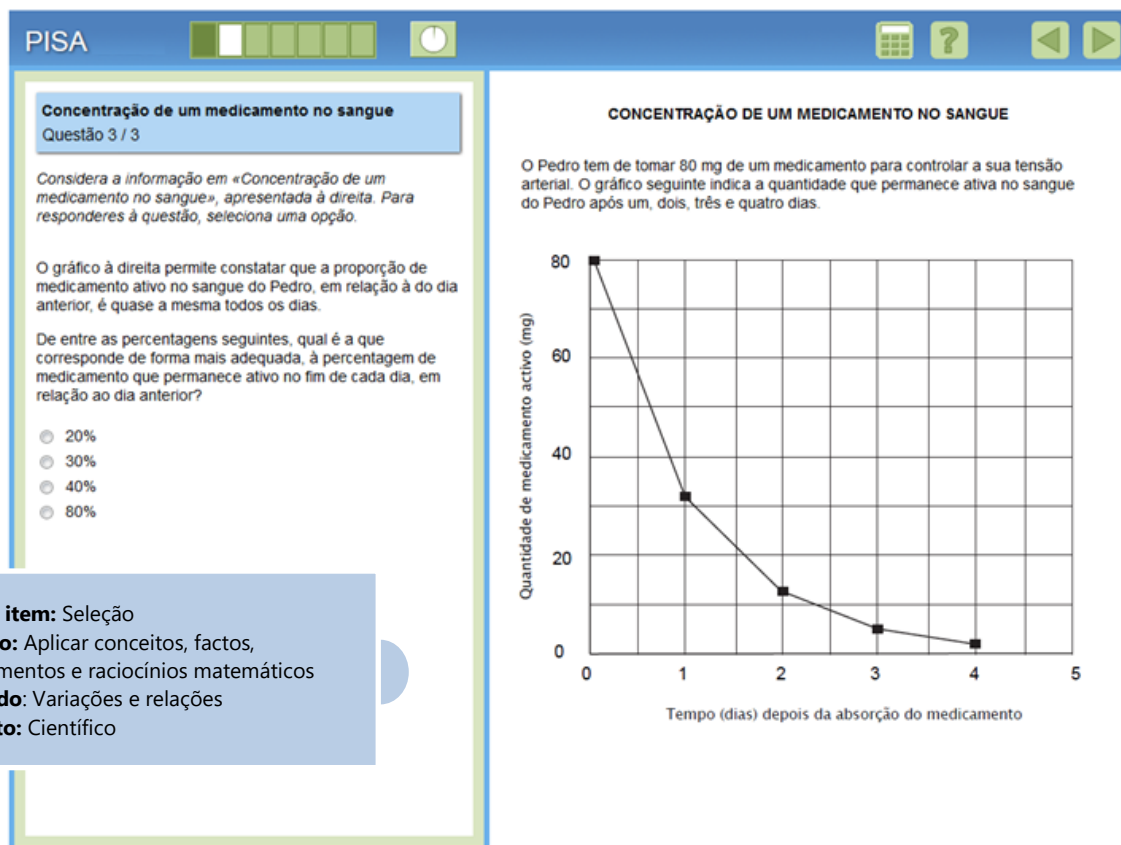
PISA

Concentração de um medicamento no sangue
Questão 3 / 3

Considera a informação em «Concentração de um medicamento no sangue», apresentada à direita. Para responderes à questão, seleciona uma opção.

O gráfico à direita permite constatar que a proporção de medicamento ativo no sangue do Pedro, em relação à do dia anterior, é quase a mesma todos os dias.

De entre as percentagens seguintes, qual é a que corresponde de forma mais adequada, à percentagem de medicamento que permanece ativo no fim de cada dia, em relação ao dia anterior?

20%
30%
40%
80%

item: Seleção
o: Aplicar conceitos, factos, mentos e raciocínios matemáticos
do: Variações e relações
to: Científico

CONCENTRAÇÃO DE UM MEDICAMENTO NO SANGUE

O Pedro tem de tomar 80 mg de um medicamento para controlar a sua tensão arterial. O gráfico seguinte indica a quantidade que permanece ativa no sangue do Pedro após um, dois, três e quatro dias.

Quantidade de medicamento activo (mg)
80
60
40
20
0
0 1 2 3 4 5
Tempo (dias) depois da absorção do medicamento